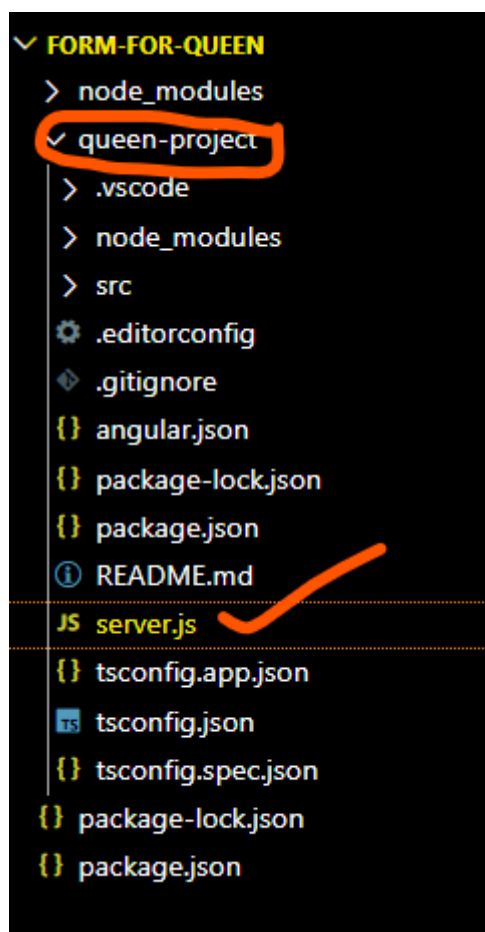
FORM-FOR-QUEEN
node_modules
queen-project
.vscode
node_modules
src
.editorconfig
.gitignore
{} angular.json
{} package-lock.json
{} package.json
README.md
JS server.js
{} tsconfig.app.json
TS tsconfig.json
{} tsconfig.spec.json
{} package-lock.json
{} package.json